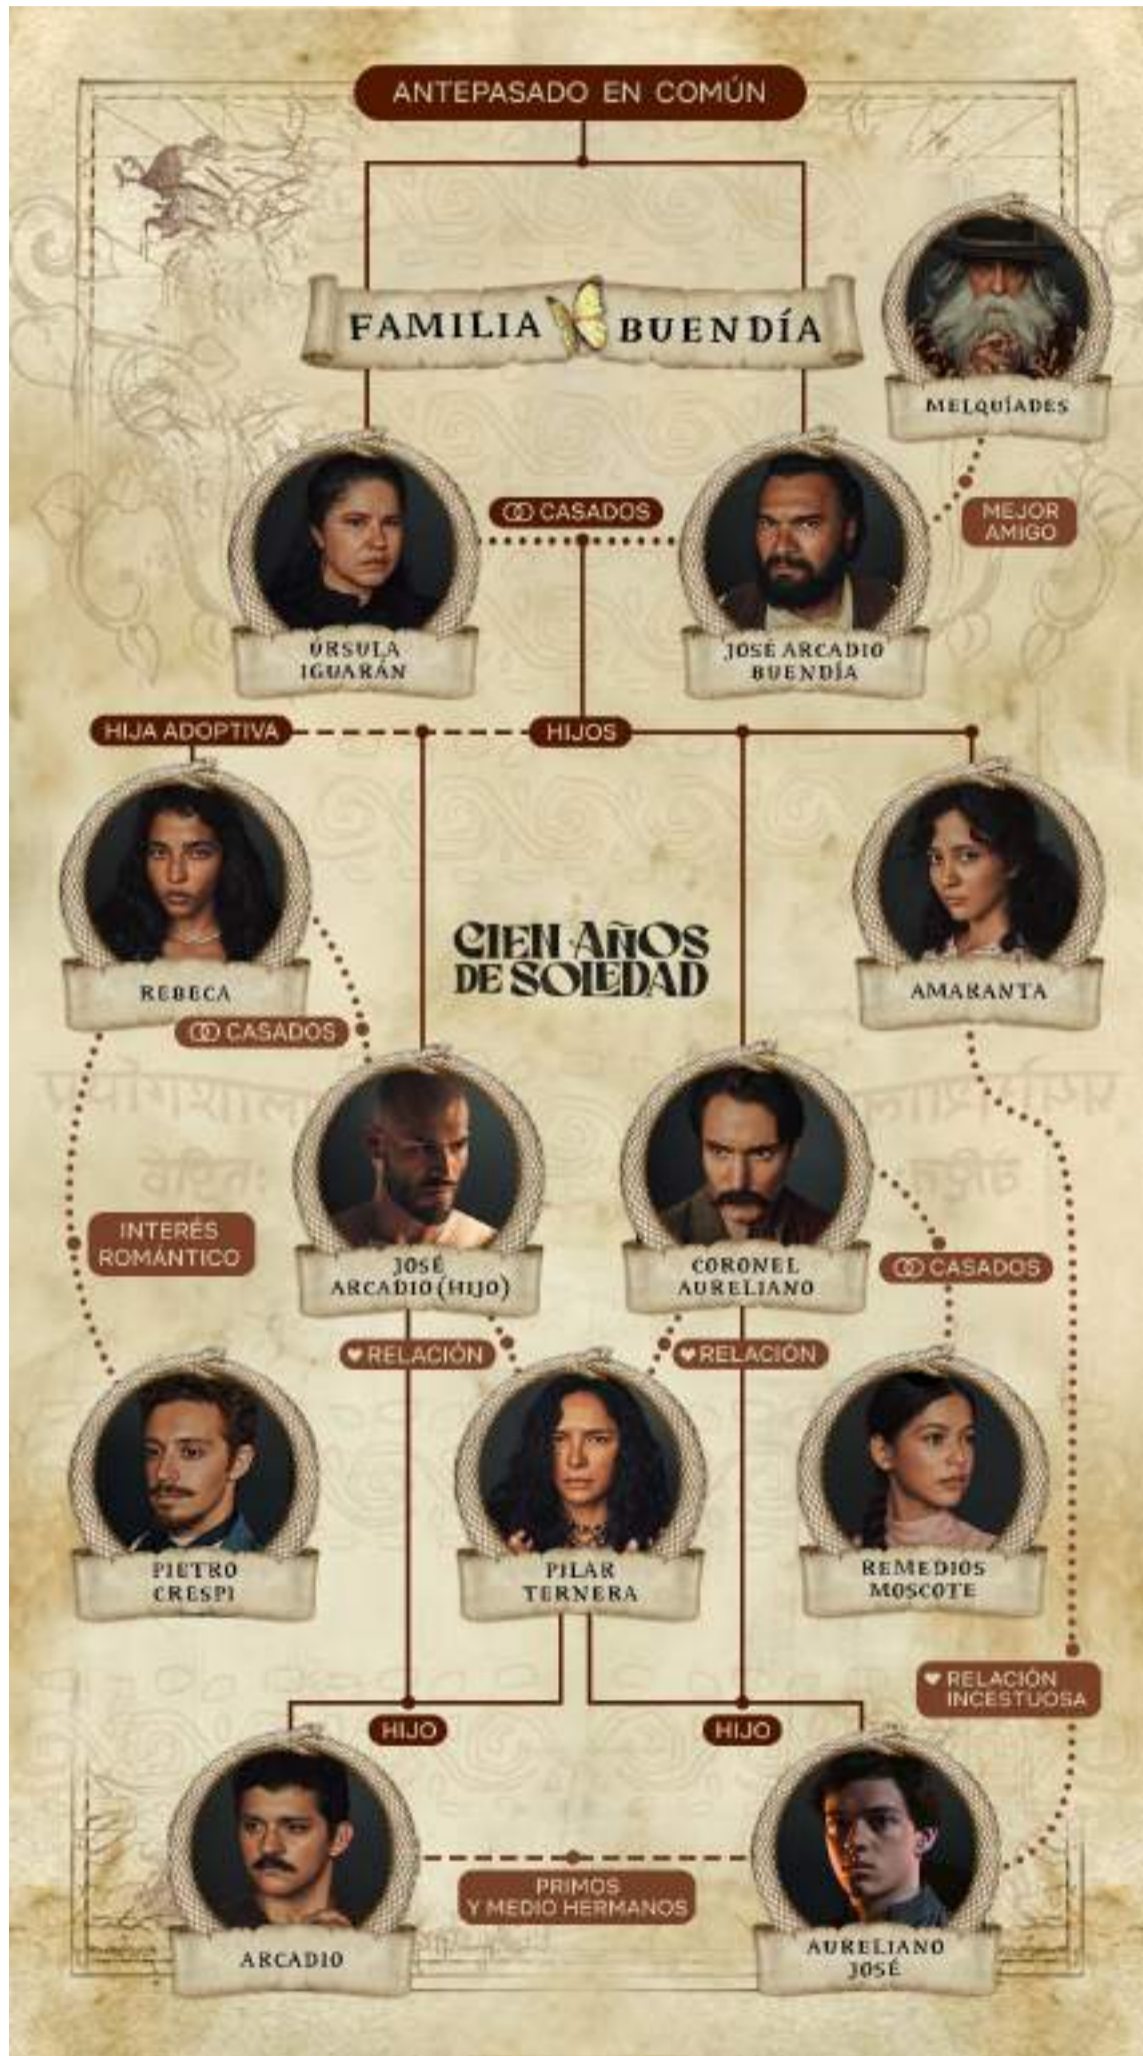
ANTEPASADO EN COMÚN

FAMILIA BUENDÍA

MELQUÍADES

CASADOS

MEJOR AMIGO

ÚRSULA IGUARÁN

JOSÉ ARCADIO BUENDÍA

HIJA ADOPTIVA

HIJOS

REBECA

CIEN AÑOS DE SOLEDAD

AMARANTA

CASADOS

INTERÉS ROMÁNTICO

JOSÉ ARCADIO (HIJO)

CORONEL AURELIANO

CASADOS

RELACIÓN

RELACIÓN

PIETRO CRESPI

PILAR TERNERA

REMEDIOS MOSCOTE

RELACIÓN INCESTUOSA

HIJO

HIJO

ARCADIO

PRIMOS Y MEDIO HERMANOS

AURELIANO JOSÉ